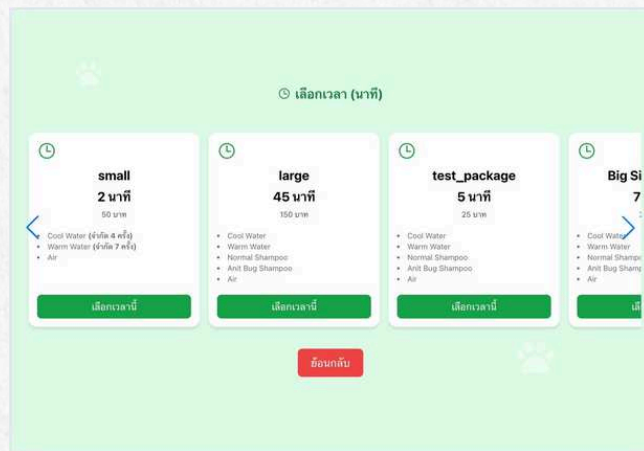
เลือกเวลา (นาที)

small
2 นาที
50 บาท
- Cool Water (จำกัด 4 ครั้ง)
- Warm Water (จำกัด 7 ครั้ง)
- Air
เลือกเวลานี้

large
45 นาที
150 บาท
- Cool Water
- Warm Water
- Normal Shampoo
- Anit Bug Shampoo
- Air
เลือกเวลานี้

test_package
5 นาที
25 บาท
- Cool Water
- Warm Water
- Normal Shampoo
- Anit Bug Shampoo
- Air
เลือกเวลานี้

Big Si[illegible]
7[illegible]
- Cool Water
- Warm Water
- Normal Shampo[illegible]
- Anit Bug Sham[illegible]
- Air
เล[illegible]

ย้อนกลับ